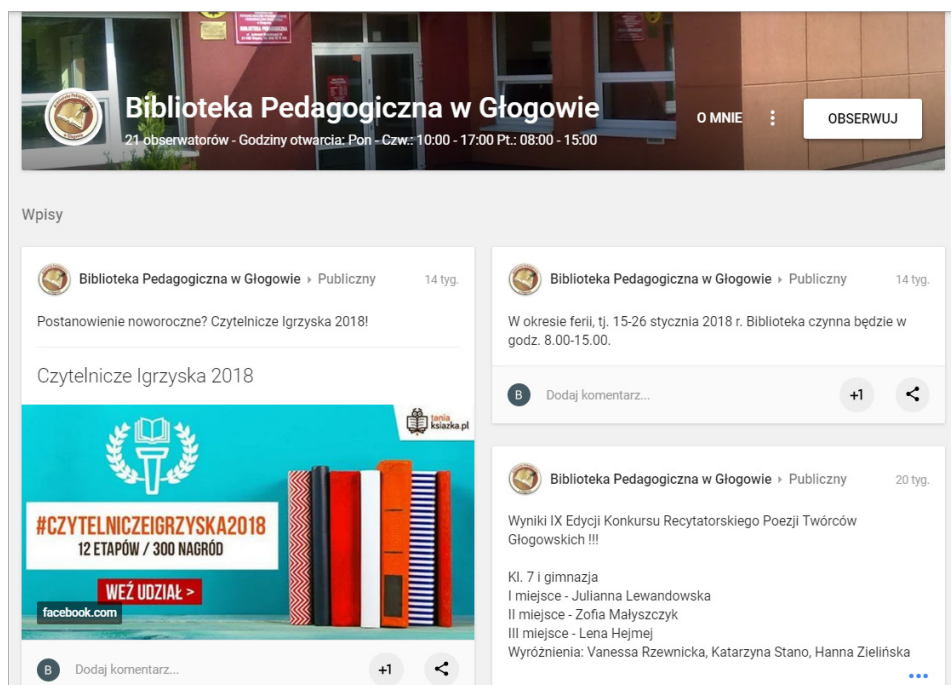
Biblioteka Pedagogiczna w Głogowie
21 obserwatorów - Godziny otwarcia: Pon - Czw.: 10:00 - 17:00 Pt.: 08:00 - 15:00
O MNIE
OBSERWUJ

Wpisy

Biblioteka Pedagogiczna w Głogowie ▸ Publiczny 14 tyg.

Postanowienie noworoczne? Czytelnicze Igrzyska 2018!

Czytelnicze Igrzyska 2018

taniaksiazka.pl
#CZYTELNICZEIGRZYSKA2018
12 ETAPÓW / 300 NAGRÓD
WEŹ UDZIAŁ >
facebook.com

B Dodaj komentarz... +1

Biblioteka Pedagogiczna w Głogowie ▸ Publiczny 14 tyg.

W okresie ferii, tj. 15-26 stycznia 2018 r. Biblioteka czynna będzie w godz. 8.00-15.00.

B Dodaj komentarz... +1

Biblioteka Pedagogiczna w Głogowie ▸ Publiczny 20 tyg.

Wyniki IX Edycji Konkursu Recytatorskiego Poezji Twórców Głogowskich !!!

Kl. 7 i gimnazja
I miejsce - Julianna Lewandowska
II miejsce - Zofia Małyszczyk
III miejsce - Lena Hejmej
Wyróżnienia: Vanessa Rzewnicka, Katarzyna Stano, Hanna Zielińska